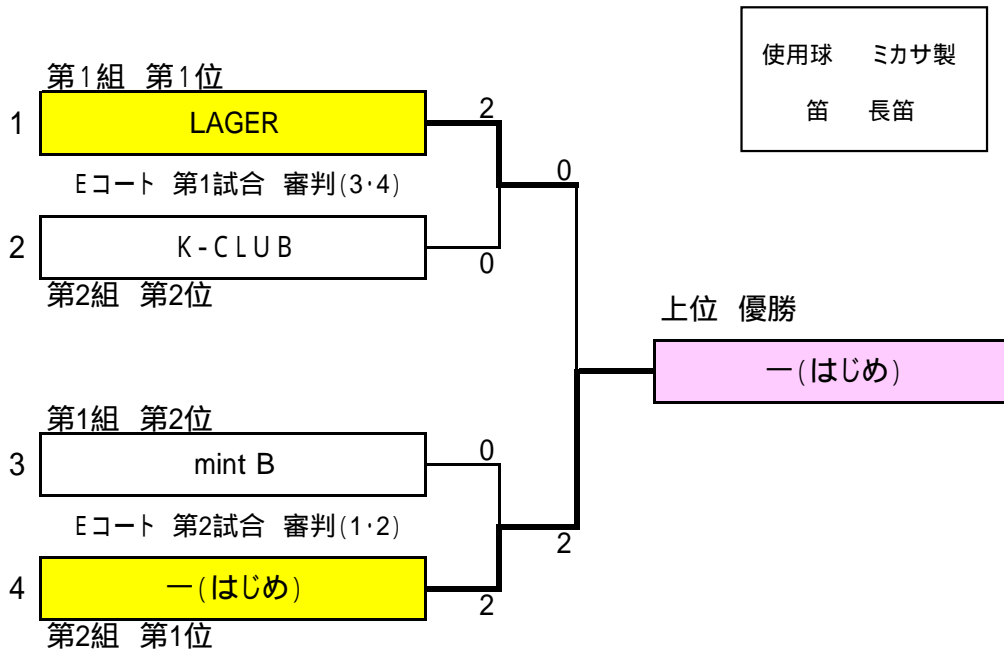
使用球　ミカサ製

笛　長笛

第1組　第1位

1 LAGER

2

Eコート　第1試合　審判(3·4)

2 K-CLUB

0

第2組　第2位

0

上位　優勝

一(はじめ)

第1組　第2位

3 mint B

0

Eコート　第2試合　審判(1·2)

2

4 一(はじめ)

2

第2組　第1位